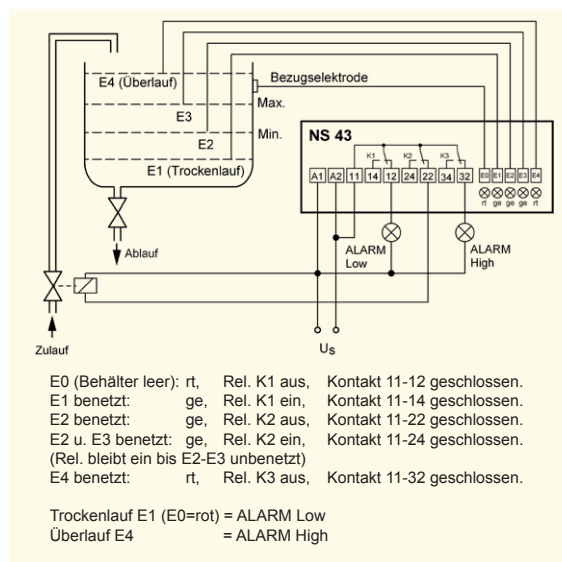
E4 (Überlauf)

Bezugselektrode

Max.

E3

Min.

E2

E1 (Trockenlauf)

NS 43

K1 K2 K3

A1 A2 11 14 12 24 22 34 32

E0 E1 E2 E3 E4

rt ge ge ge rt

Ablauf

ALARM Low

ALARM High

Zulauf

$U_S$

| | | | |
|---|---|---|---|
| E0 (Behälter leer): | rt, | Rel. K1 aus, | Kontakt 11-12 geschlossen. |
| E1 benetzt: | ge, | Rel. K1 ein, | Kontakt 11-14 geschlossen. |
| E2 benetzt: | ge, | Rel. K2 aus, | Kontakt 11-22 geschlossen. |
| E2 u. E3 benetzt: | ge, | Rel. K2 ein, | Kontakt 11-24 geschlossen. |

(Rel. bleibt ein bis E2-E3 unbenetzt)

| | | | |
|---|---|---|---|
| E4 benetzt: | rt, | Rel. K3 aus, | Kontakt 11-32 geschlossen. |

Trockenlauf E1 (E0=rot) = ALARM Low
Überlauf E4 = ALARM High